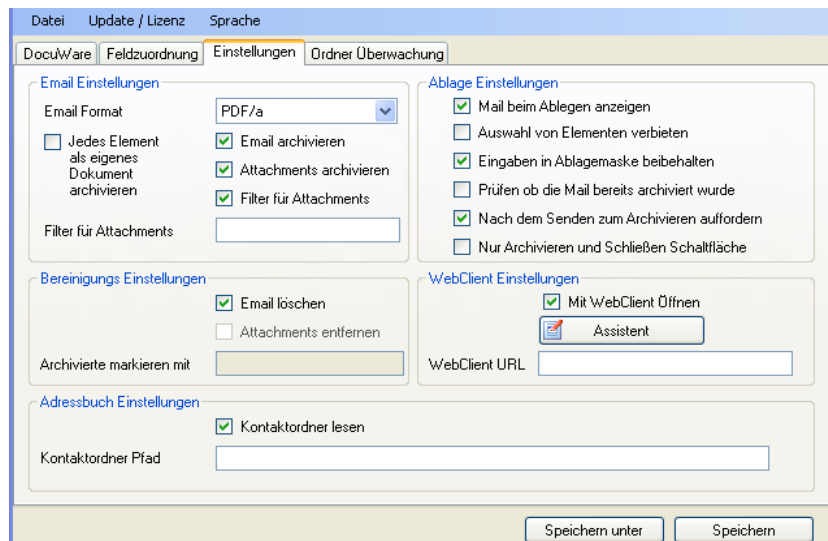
Datei Update / Lizenz Sprache

DocuWare | Feldzuordnung | Einstellungen | Ordner Überwachung

Email Einstellungen

Email Format PDF/a

Jedes Element als eigenes Dokument archivieren

Email archivieren

Attachments archivieren

Filter für Attachments

Filter für Attachments

Ablage Einstellungen

Mail beim Ablegen anzeigen

Auswahl von Elementen verbieten

Eingaben in Ablagemaske beibehalten

Prüfen ob die Mail bereits archiviert wurde

Nach dem Senden zum Archivieren auffordern

Nur Archivieren und Schließen Schaltfläche

Bereinigungs Einstellungen

Email löschen

Attachments entfernen

Archivierte markieren mit

WebClient Einstellungen

Mit WebClient Öffnen

Assistent

WebClient URL

Adressbuch Einstellungen

Kontaktordner lesen

Kontaktordner Pfad

Speichern unter

Speichern